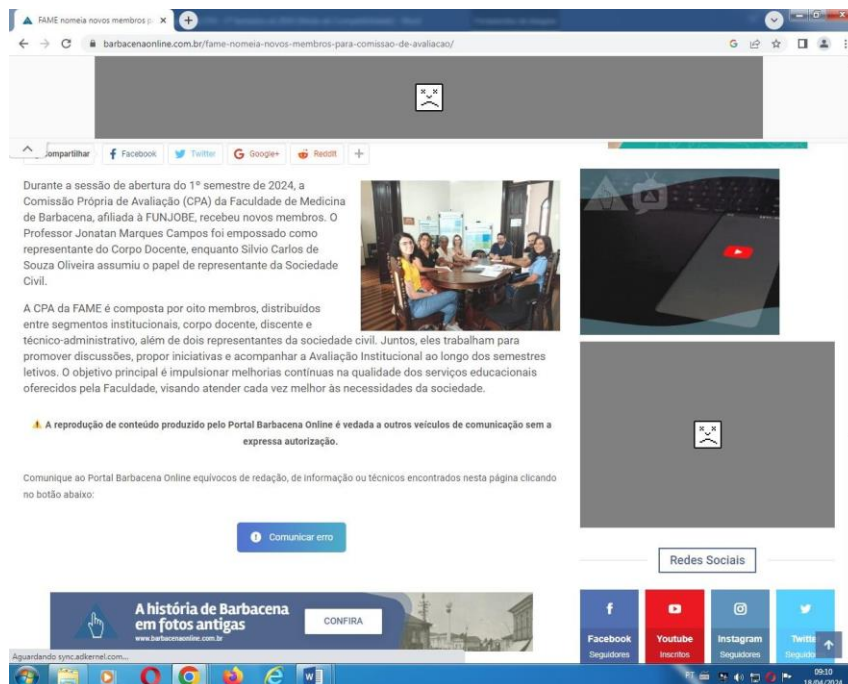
FAME nomeia novos membros p ×

barbacenaonline.com.br/fame-nomeia-novos-membros-para-comissao-de-avaliacao/

Compartilhar Facebook Twitter Google+ Reddit +

Durante a sessão de abertura do 1º semestre de 2024, a Comissão Própria de Avaliação (CPA) da Faculdade de Medicina de Barbacena, afiliada à FUNJOBE, recebeu novos membros. O Professor Jonatan Marques Campos foi empossado como representante do Corpo Docente, enquanto Sílvio Carlos de Souza Oliveira assumiu o papel de representante da Sociedade Civil.

A CPA da FAME é composta por oito membros, distribuídos entre segmentos institucionais, corpo docente, discente e técnico-administrativo, além de dois representantes da sociedade civil. Juntos, eles trabalham para promover discussões, propor iniciativas e acompanhar a Avaliação Institucional ao longo dos semestres letivos. O objetivo principal é impulsionar melhorias contínuas na qualidade dos serviços educacionais oferecidos pela Faculdade, visando atender cada vez melhor às necessidades da sociedade.

⚠ A reprodução de conteúdo produzido pelo Portal Barbacena Online é vedada a outros veículos de comunicação sem a expressa autorização.

Comunique ao Portal Barbacena Online equívocos de redação, de informação ou técnicos encontrados nesta página clicando no botão abaixo:

Comunicar erro

Redes Sociais

A história de Barbacena em fotos antigas
www.barbacenaonline.com.br
CONFIRA

Facebook Seguidores
Youtube Inscritos
Instagram Seguidores
Twitter Seguid

Aguardando sync.adkernel.com...

09:10
18/04/2024